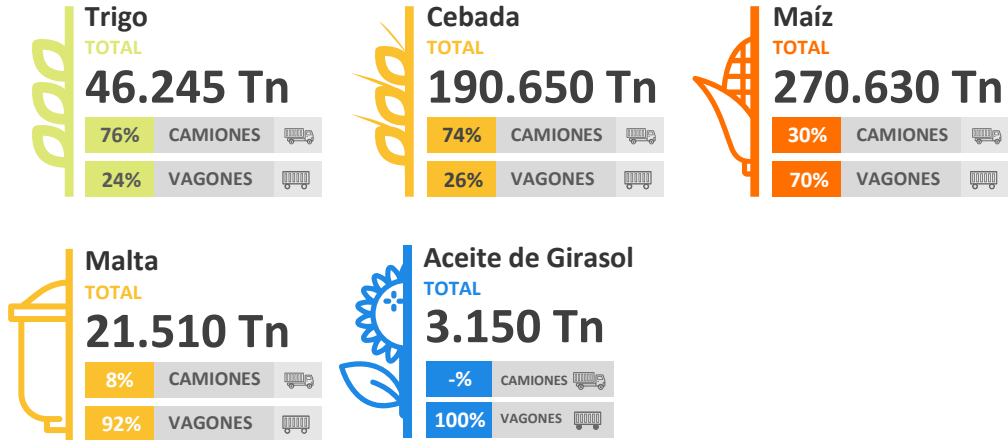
Trigo
TOTAL
46.245 Tn
| 76% | CAMIONES |
| 24% | VAGONES |

Cebada
TOTAL
190.650 Tn
| 74% | CAMIONES |
| 26% | VAGONES |

Maíz
TOTAL
270.630 Tn
| 30% | CAMIONES |
| 70% | VAGONES |

Malta
TOTAL
21.510 Tn
| 8% | CAMIONES |
| 92% | VAGONES |

Aceite de Girasol
TOTAL
3.150 Tn
| -% | CAMIONES |
| 100% | VAGONES |